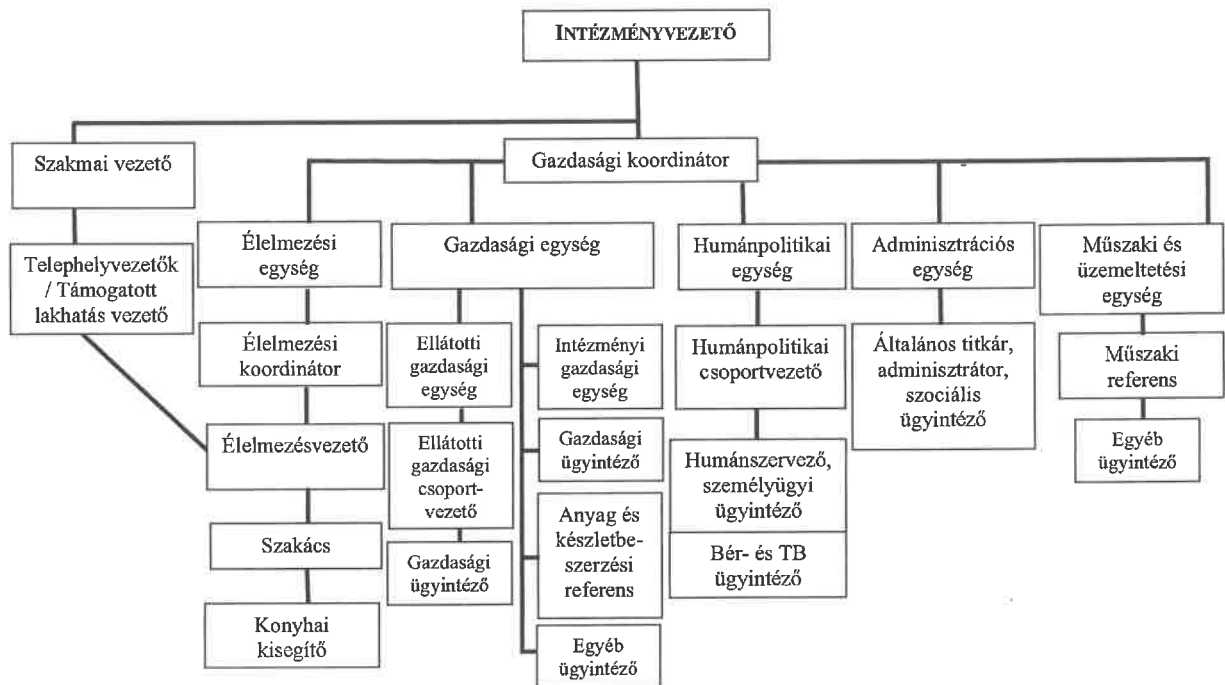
INTÉZMÉNYVEZETŐ

Szakmai vezető

Gazdasági koordinátor

Telephelyvezetők / Támogatott lakhatás vezető

Élelmezési egység

Élelmezési koordinátor

Élelmezésvezető

Szakács

Konyhai kisegítő

Gazdasági egység

Ellátotti gazdasági egység

Ellátotti gazdasági csoportvezető

Gazdasági ügyintéző

Intézményi gazdasági egység

Gazdasági ügyintéző

Anyag és készletbeszerzési referens

Egyéb ügyintéző

Humánpolitikai egység

Humánpolitikai csoportvezető

Humánszervező, személyügyi ügyintéző

Bér- és TB ügyintéző

Adminisztrációs egység

Általános titkár, adminisztrátor, szociális ügyintéző

Műszaki és üzemeltetési egység

Műszaki referens

Egyéb ügyintéző